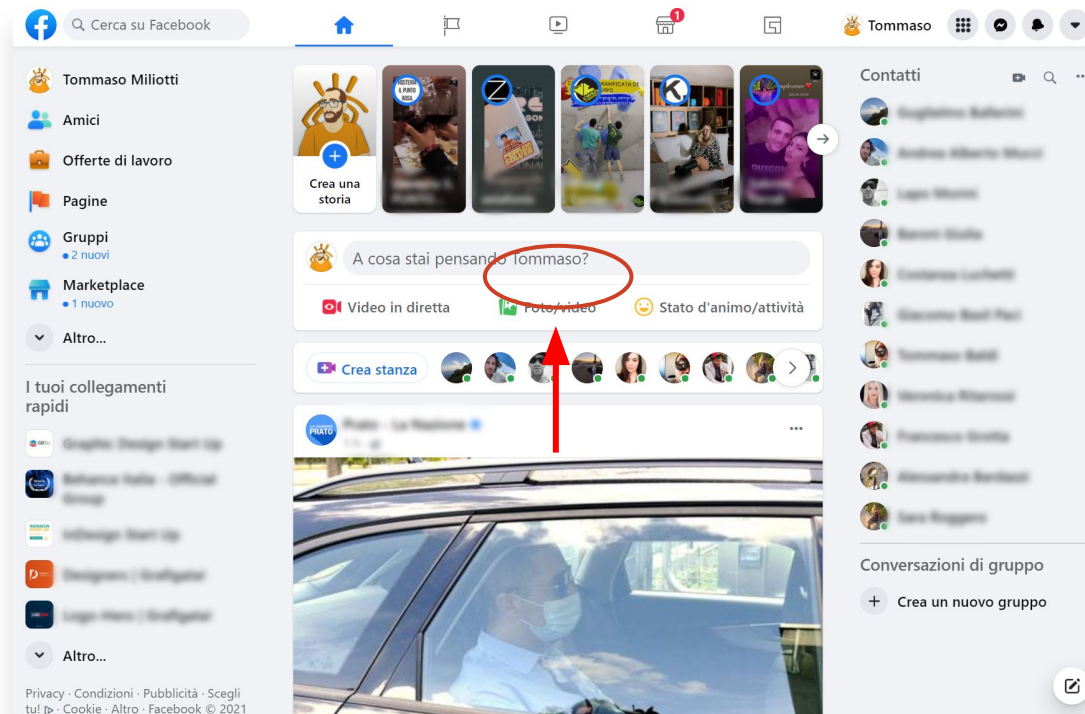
Cerca su Facebook

1

Tommaso

Tommaso Miliotti

Amici

Offerte di lavoro

Pagine

Gruppi
• 2 nuovi

Marketplace
• 1 nuovo

Altro...

I tuoi collegamenti rapidi

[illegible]

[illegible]

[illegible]

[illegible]

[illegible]

Altro...

Privacy · Condizioni · Pubblicità · Scegli tu! · Cookie · Altro · Facebook © 2021

Crea una storia

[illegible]

A cosa stai pensando, Tommaso?

Video in diretta

Foto/video

Stato d'animo/attività

Crea stanza

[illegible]

PRATO

Contatti

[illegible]

Conversazioni di gruppo

Crea un nuovo gruppo